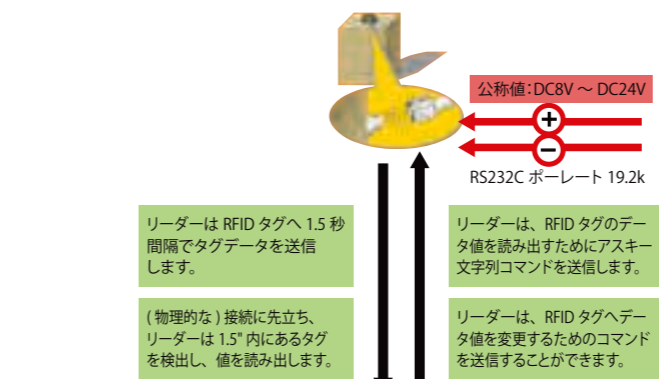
公称値:DC8V ～ DC24V

+

−

RS232C ボーレート 19.2k

リーダーは RFID タグへ 1.5 秒間隔でタグデータを送信します。

( 物理的な ) 接続に先立ち、リーダーは 1.5" 内にあるタグを検出し、値を読み出します。

リーダーは、RFID タグのデータ値を読み出すためにアスキー文字列コマンドを送信します。

リーダーは、RFID タグへデータ値を変更するためのコマンドを送信することができます。